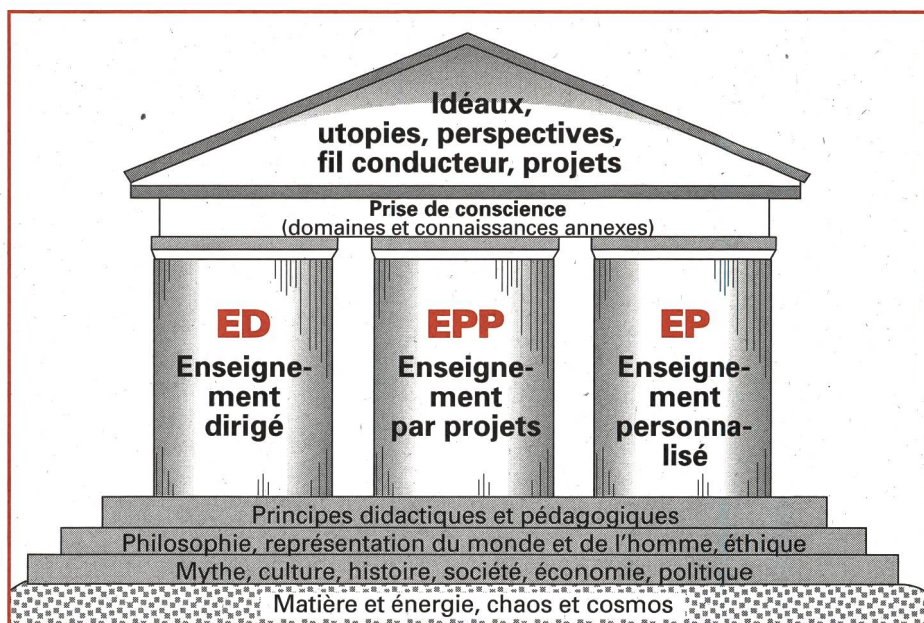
Idéaux, utopies, perspectives, fil conducteur, projets

Prise de conscience
(domaines et connaissances annexes)

ED
Enseignement dirigé

EPP
Enseignement par projets

EP
Enseignement personnalisé

Principes didactiques et pédagogiques
Philosophie, représentation du monde et de l'homme, éthique
Mythe, culture, histoire, société, économie, politique
Matière et énergie, chaos et cosmos